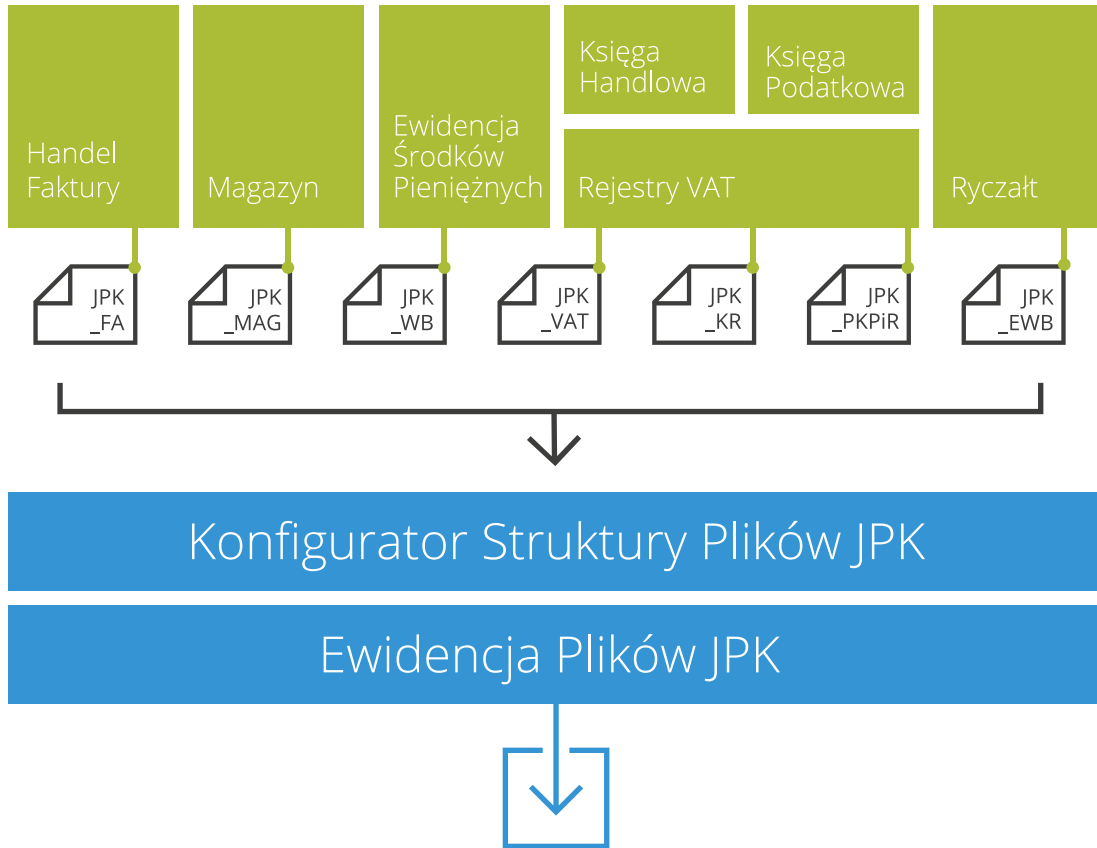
Handel Faktury

Magazyn

Ewidencja Środków Pieniężnych

Księga Handlowa

Księga Podatkowa

Rejestry VAT

Ryczałt

JPK _FA

JPK _MAG

JPK _WB

JPK _VAT

JPK _KR

JPK _PKPiR

JPK _EWB

Konfigurator Struktury Plików JPK

Ewidencja Plików JPK